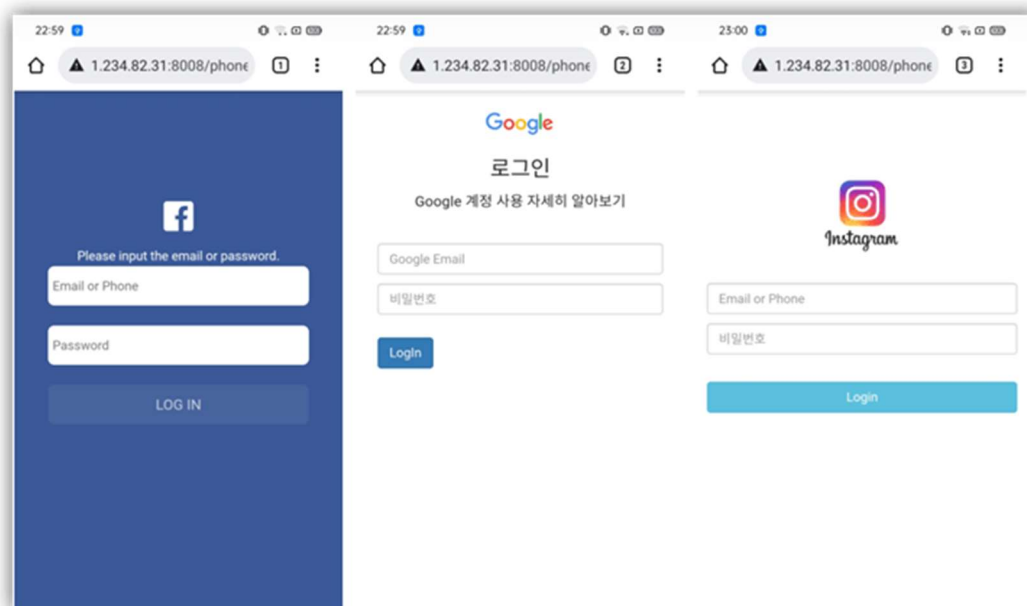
22:59

1.234.82.31:8008/phone

1

Please input the email or password.

Email or Phone

Password

LOG IN

22:59

1.234.82.31:8008/phone

2

Google

로그인

Google 계정 사용 자세히 알아보기

Google Email

비밀번호

Login

23:00

1.234.82.31:8008/phone

3

Instagram

Email or Phone

비밀번호

Login